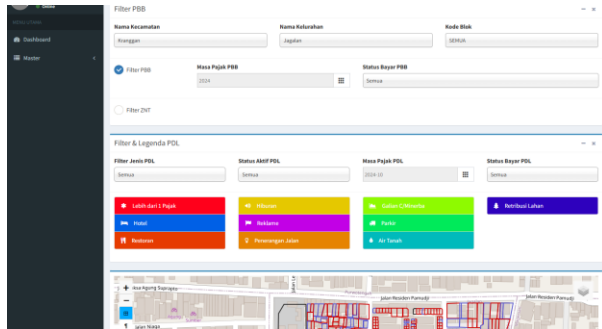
Online

Menu Utama

Dashboard

Master

Filter PBB

Nama Kecamatan

Kranggan

Nama Kelurahan

Jagalan

Kode Blok

SEMUA

Filter PBB

Masa Pajak PBB

2024

Status Bayar PBB

Semua

Filter ZNT

Filter & Legenda PDL

Filter Jenis PDL

Semua

Status Aktif PDL

Semua

Masa Pajak PDL

2024-10

Status Bayar PDL

Semua

Lebih dari 1 Pajak

Hiburan

Galian C/Mineba

Retribusi Lahan

Hotel

Reklame

Parkir

Restoran

Penerangan Jalan

Air Tanah

Jalan Residen Pamudji

Jalan Residen Pamudji

Jalan Nagasi

Jalan Agung Suprapto